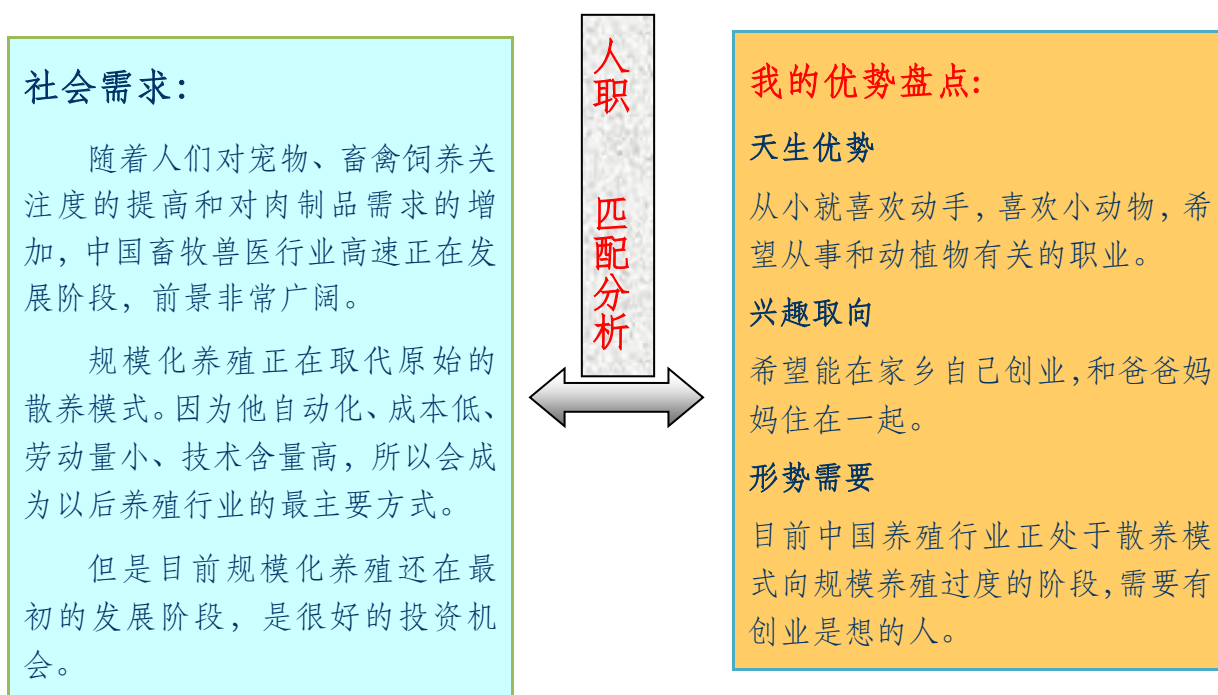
社会需求：

随着人们对宠物、畜禽饲养关注度的提高和对肉制品需求的增加，中国畜牧兽医行业高速正在发展阶段，前景非常广阔。

规模化养殖正在取代原始的散养模式。因为他自动化、成本低、劳动量小、技术含量高，所以会成为以后养殖行业的最主要方式。

但是目前规模化养殖还在最初的发展阶段，是很好的投资机会。

人职

匹配分析

我的优势盘点：

天生优势

从小就喜欢动手，喜欢小动物，希望从事和动植物有关的职业。

兴趣取向

希望能在家乡自己创业,和爸爸妈妈住在一起。

形势需要

目前中国养殖行业正处于散养模式向规模养殖过度的阶段,需要有创业是想的人。